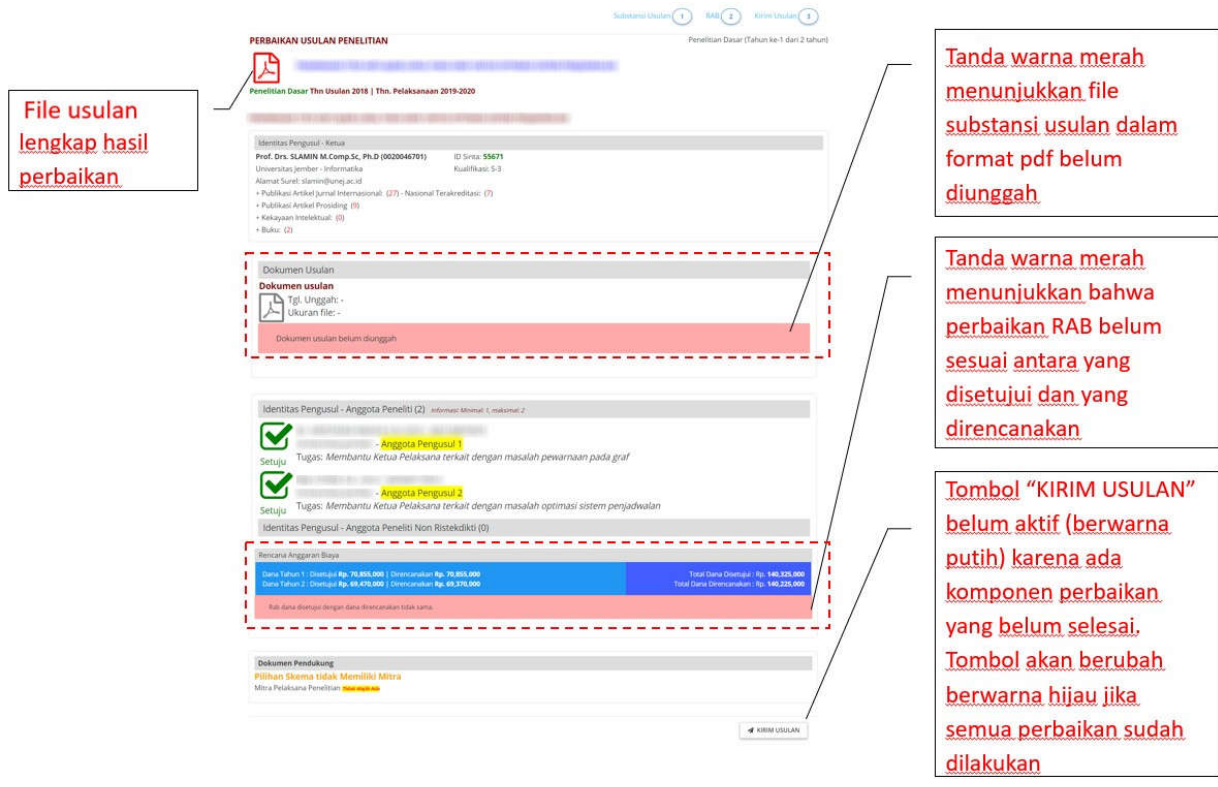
Substansi Usulan 1 RAB 2 Kirim Usulan 3

PERBAIKAN USULAN PENELITIAN

Penelitian Dasar (Tahun ke-1 dari 2 tahun)

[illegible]

Penelitian Dasar Thn Usulan 2018 | Thn. Pelaksanaan 2019-2020

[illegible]

File usulan lengkap hasil perbaikan

Identitas Pengusul - Ketua

Prof. Drs. SLAMIN M.Comp.Sc, Ph.D (0020046701) ID Sinta: 55671

Universitas Jember - Informatika Kualifikasi: S-3

Alamat Surel: slamin@unej.ac.id

+ Publikasi Artikel Jurnal Internasional: (27) - Nasional Terakreditasi: (7)

+ Publikasi Artikel Prosiding (9)

+ Kekayaan Intelektual: (0)

+ Buku: (2)

Dokumen Usulan

Dokumen usulan

Tgl. Unggah: -

Ukuran file: -

Dokumen usulan belum diunggah

Identitas Pengusul - Anggota Peneliti (2) Informasi: Minimal: 1, maksimal: 2

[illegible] - Anggota Pengusul 1

Setuju Tugas: Membantu Ketua Pelaksana terkait dengan masalah pewarnaan pada graf

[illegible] - Anggota Pengusul 2

Setuju Tugas: Membantu Ketua Pelaksana terkait dengan masalah optimasi sistem penjadwalan

Identitas Pengusul - Anggota Peneliti Non Ristekdikti (0)

Rencana Anggaran Biaya

Dana Tahun 1 : Disetujui Rp. 70,855,000 | Direncanakan Rp. 70,855,000

Dana Tahun 2 : Disetujui Rp. 69,470,000 | Direncanakan Rp. 69,370,000

Total Dana Disetujui : Rp. 140,325,000

Total Dana Direncanakan : Rp. 140,225,000

Rab dana disetujui dengan dana direncanakan tidak sama.

Dokumen Pendukung

Pilihan Skema tidak Memiliki Mitra

Mitra Pelaksana Penelitian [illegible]

KIRIM USULAN

Tanda warna merah menunjukkan file substansi usulan dalam format pdf belum diunggah

Tanda warna merah menunjukkan bahwa perbaikan RAB belum sesuai antara yang disetujui dan yang direncanakan

Tombol "KIRIM USULAN" belum aktif (berwarna putih) karena ada komponen perbaikan yang belum selesai. Tombol akan berubah berwarna hijau jika semua perbaikan sudah dilakukan